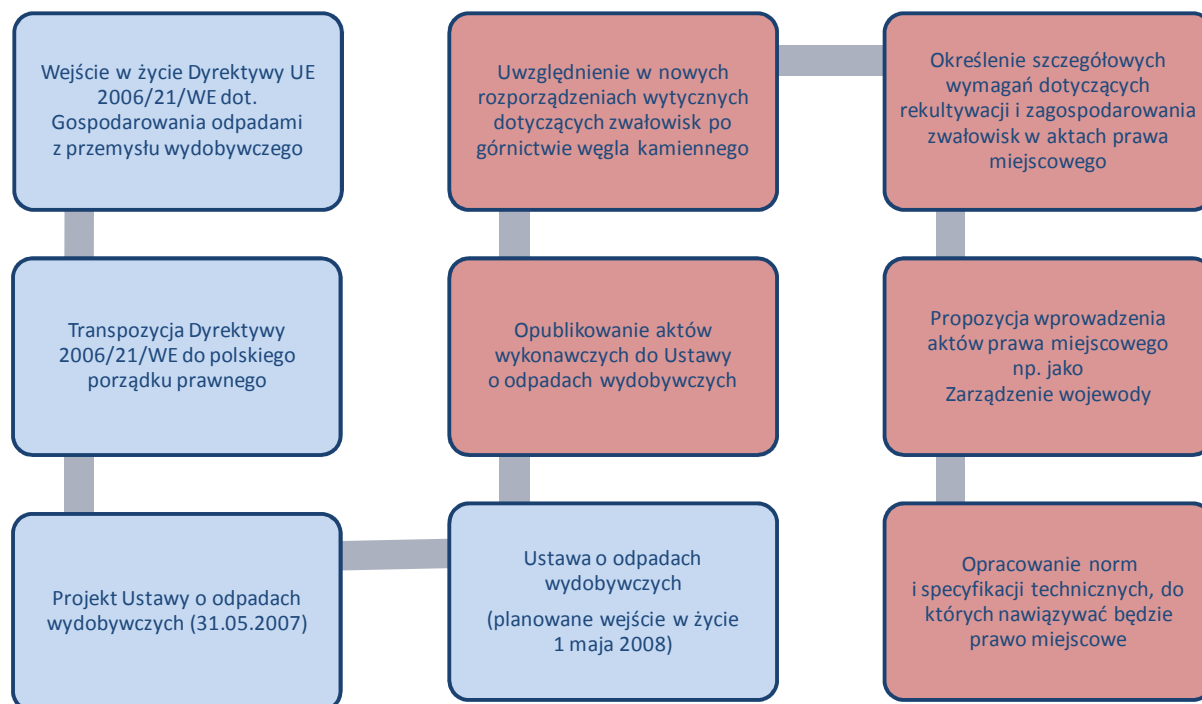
Wejście w życie Dyrektywy UE 2006/21/WE dot. Gospodarowania odpadami z przemysłu wydobywczego

Transpozycja Dyrektywy 2006/21/WE do polskiego porządku prawnego

Projekt Ustawy o odpadach wydobywczych (31.05.2007)

Uwzględnienie w nowych rozporządzeniach wytycznych dotyczących zwałowisk po górnictwie węgla kamiennego

Opublikowanie aktów wykonawczych do Ustawy o odpadach wydobywczych

Ustawa o odpadach wydobywczych

(planowane wejście w życie 1 maja 2008)

Określenie szczegółowych wymagań dotyczących rekultywacji i zagospodarowania zwałowisk w aktach prawa miejscowego

Propozycja wprowadzenia aktów prawa miejscowego np. jako Zarządzenie wojewody

Opracowanie norm i specyfikacji technicznych, do których nawiązywać będzie prawo miejscowe